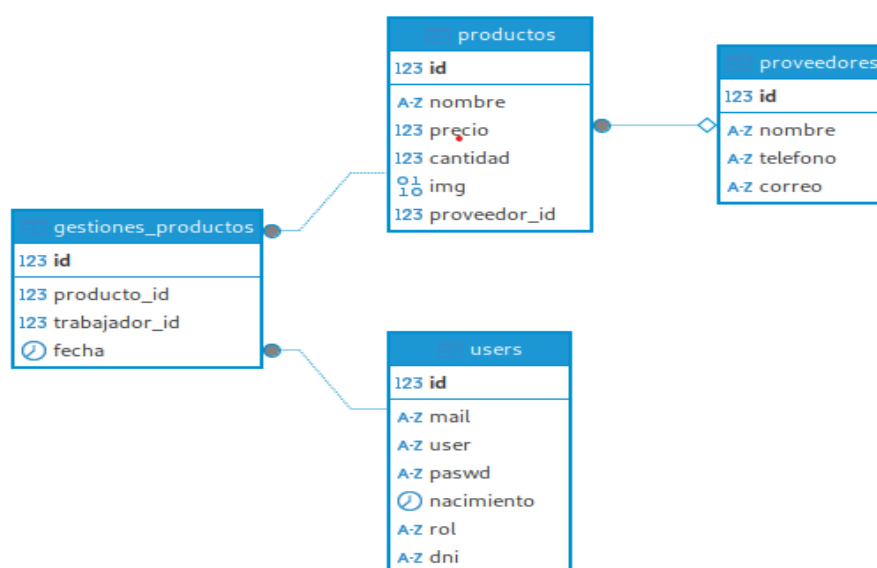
productos
123 id
A-Z nombre
123 precio
123 cantidad
01 10 img
123 proveedor_id

proveedores
123 id
A-Z nombre
A-Z telefono
A-Z correo

gestiones_productos
123 id
123 producto_id
123 trabajador_id
fecha

users
123 id
A-Z mail
A-Z user
A-Z paswd
nacimiento
A-Z rol
A-Z dni